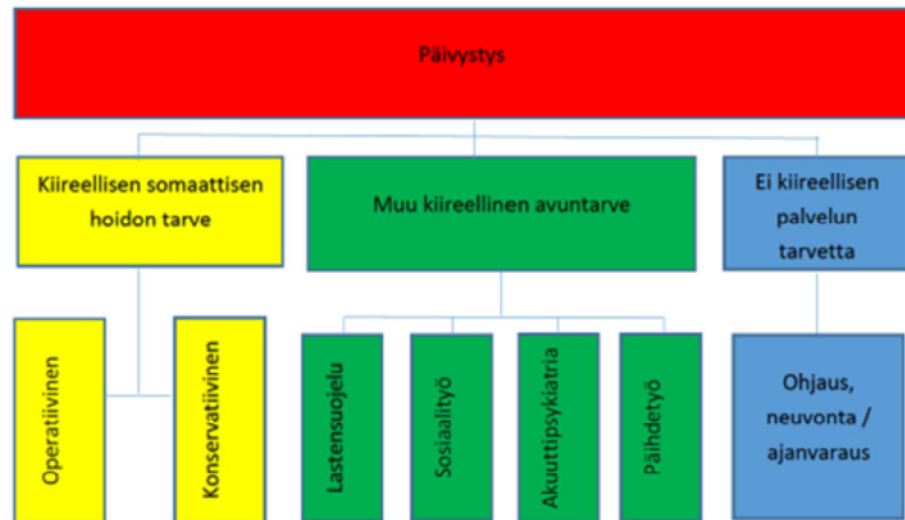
Päivystys

Kiireellisen somaattisen hoidon tarve

Muu kiireellinen avuntarve

Ei kiireellisen palvelun tarvetta

Operatiivinen

Konservatiivinen

Lastensuojelu

Sosiaalityö

Akuuttipsykiatria

Päihdetyö

Ohjaus, neuvonta / ajanvaraus